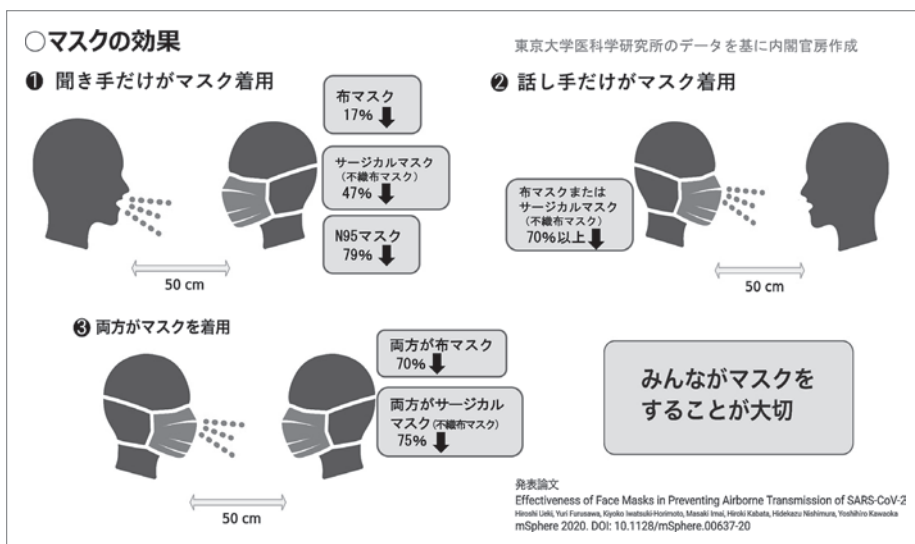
○マスクの効果

東京大学医科学研究所のデータを基に内閣官房作成

❶ 聞き手だけがマスク着用

布マスク
17% ⬇

サージカルマスク
（不織布マスク）
47% ⬇

N95マスク
79% ⬇

50 cm

❷ 話し手だけがマスク着用

布マスクまたは
サージカルマスク
（不織布マスク）
70%以上 ⬇

50 cm

❸ 両方がマスクを着用

両方が布マスク
70% ⬇

両方がサージカル
マスク（不織布マスク）
75% ⬇

50 cm

みんながマスクを
することが大切

発表論文
Effectiveness of Face Masks in Preventing Airborne Transmission of SARS-CoV-2
Hiroshi Ueki, Yuri Furusawa, Kiyoko Iwatsuki-Horimoto, Masaki Imai, Hiroki Kabata, Hidekazu Nishimura, Yoshihiro Kawaoka
mSphere 2020. DOI: 10.1128/mSphere.00637-20